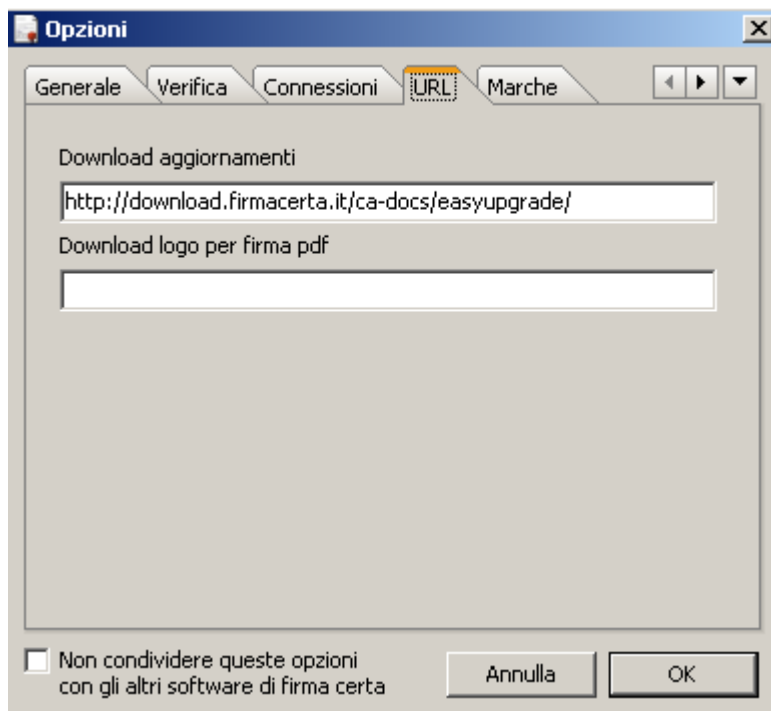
Opzioni

Generale Verifica Connessioni URL Marche

Download aggiornamenti

http://download.firmacerta.it/ca-docs/easyupgrade/

Download logo per firma pdf

Non condividere queste opzioni con gli altri software di firma certa

Annulla OK